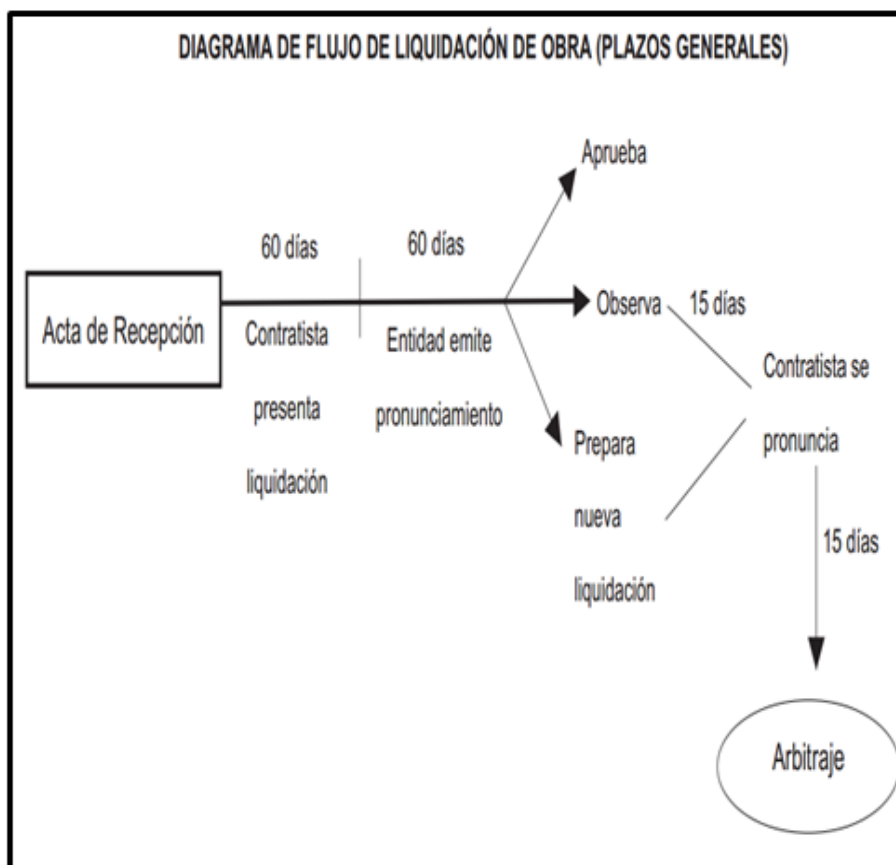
DIAGRAMA DE FLUJO DE LIQUIDACIÓN DE OBRA (PLAZOS GENERALES)

Acta de Recepción

60 días

Contratista presenta liquidación

60 días

Entidad emite pronunciamiento

Aprueba

Observa

15 días

Prepara nueva liquidación

Contratista se pronuncia

15 días

Arbitraje